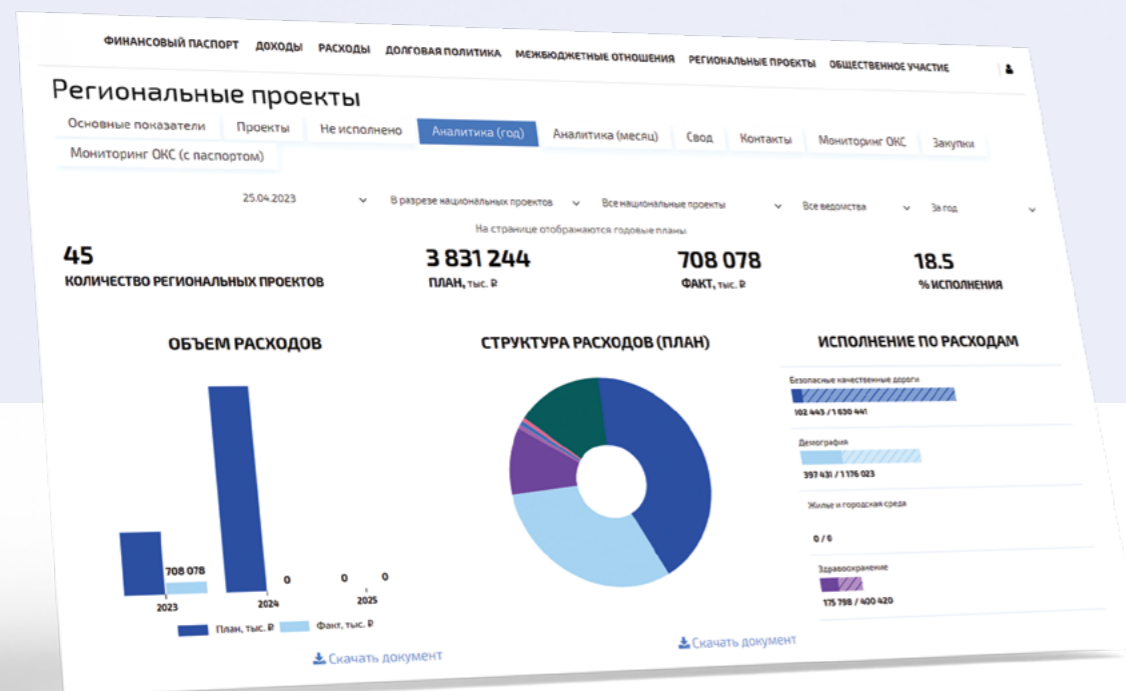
ФИНАНСОВЫЙ ПАСПОРТ ДОХОДЫ РАСХОДЫ ДОЛГОВАЯ ПОЛИТИКА МЕЖБЮДЖЕТНЫЕ ОТНОШЕНИЯ РЕГИОНАЛЬНЫЕ ПРОЕКТЫ ОБЩЕСТВЕННОЕ УЧАСТИЕ

Региональные проекты

Основные показатели | Проекты | Не исполнено | Аналитика (год) | Аналитика (месяц) | Свод | Контакты | Мониторинг ОКС | Закупки | Мониторинг ОКС (с паспортом)

25.04.2023 | В разрезе национальных проектов | Все национальные проекты | Все ведомства | За год

На странице отображаются годовые планы

45
КОЛИЧЕСТВО РЕГИОНАЛЬНЫХ ПРОЕКТОВ

3 831 244
ПЛАН, тыс. ₽

708 078
ФАКТ, тыс. ₽

18.5
% ИСПОЛНЕНИЯ

ОБЪЕМ РАСХОДОВ

708 078
0
0
0
2023
2024
2025
План, тыс. ₽
Факт, тыс. ₽

Скачать документ

СТРУКТУРА РАСХОДОВ (ПЛАН)

Скачать документ

ИСПОЛНЕНИЕ ПО РАСХОДАМ

Безопасные качественные дороги
102 443 / 1 630 441

Демография
397 431 / 1 176 023

Жилье и городская среда
0 / 0

Здравоохранение
175 798 / 400 420